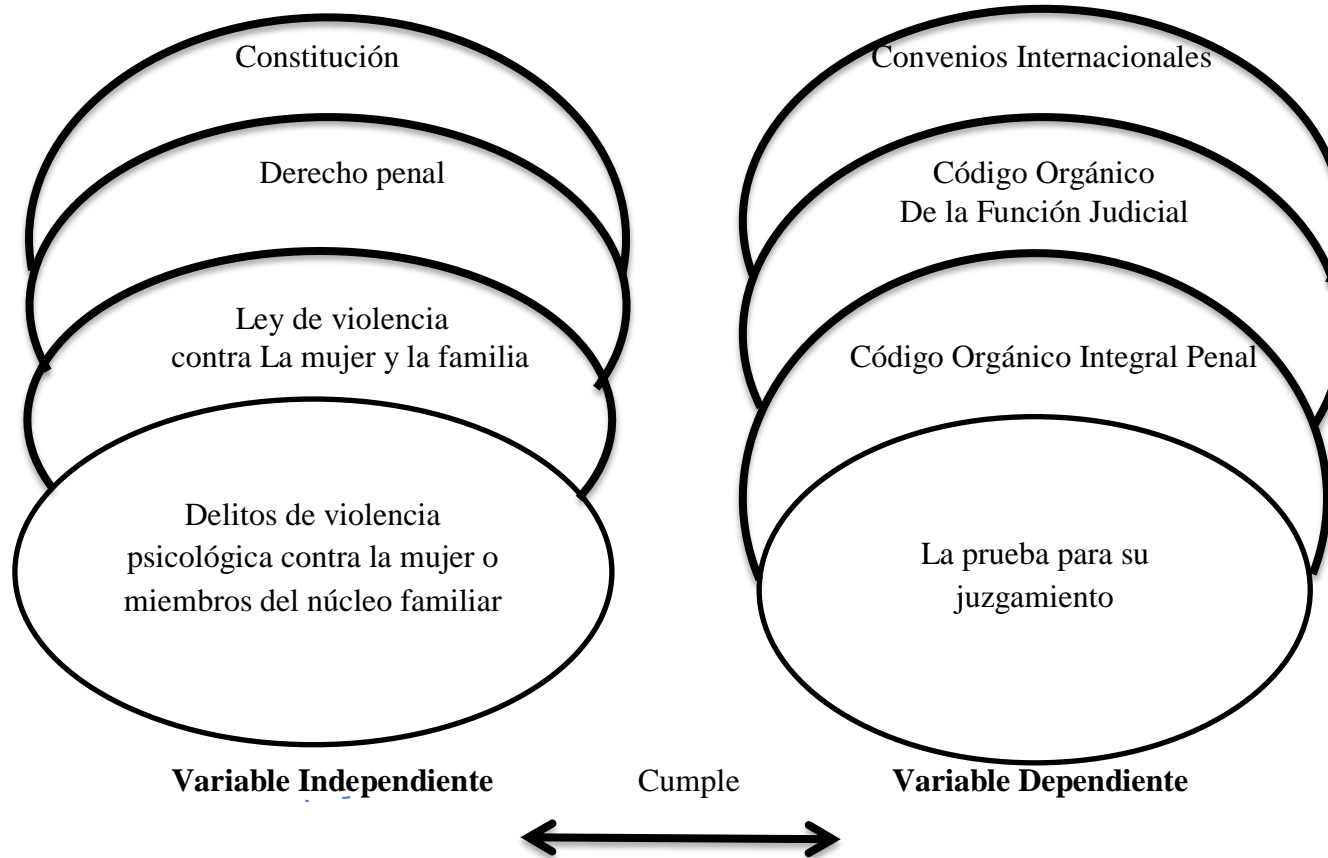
Constitución

Derecho penal

Ley de violencia contra La mujer y la familia

Delitos de violencia psicológica contra la mujer o miembros del núcleo familiar

Convenios Internacionales

Código Orgánico De la Función Judicial

Código Orgánico Integral Penal

La prueba para su juzgamiento

**Variable Independiente** Cumple **Variable Dependiente**